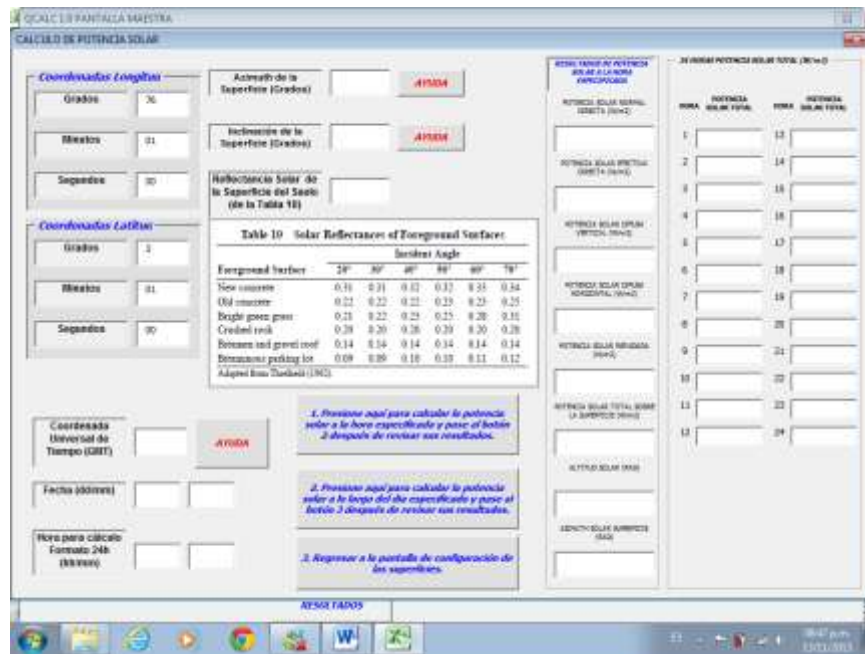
QCALC 1.0 PANTALLA MAESTRA

CALCULO DE POTENCIA SOLAR

Coordenadas Longitud

Grados 76

Minutos 01

Segundos 00

Coordenadas Latitud

Grados 1

Minutos 01

Segundos 00

Azimuth de la Superficie (Grados) AYUDA

Inclinación de la Superficie (Grados) AYUDA

Reflectancia Solar de la Superficie del Suelo (de la Tabla 10)

Table 10 Solar Reflectances of Foreground Surfaces

| Foreground Surface | 20° | 30° | 40° | 50° | 60° | 70° |
|---|---|---|---|---|---|---|
| New concrete | 0.31 | 0.31 | 0.32 | 0.32 | 0.33 | 0.34 |
| Old concrete | 0.22 | 0.22 | 0.22 | 0.23 | 0.23 | 0.25 |
| Bright green grass | 0.21 | 0.22 | 0.23 | 0.25 | 0.28 | 0.31 |
| Crushed rock | 0.20 | 0.20 | 0.20 | 0.20 | 0.20 | 0.20 |
| Bitumen and gravel roof | 0.14 | 0.14 | 0.14 | 0.14 | 0.14 | 0.14 |
| Bituminous parking lot | 0.09 | 0.09 | 0.10 | 0.10 | 0.11 | 0.12 |

Incident Angle

Adapted from Threlkeld (1962).

Coordenada Universal de Tiempo (GMT) AYUDA

Fecha (dd/mm)

Hora para cálculo Formato 24h (hh:mm)

1. Presione aquí para calcular la potencia solar a la hora especificada y pase al botón 3 después de revisar sus resultados.

2. Presione aquí para calcular la potencia solar a lo largo del día especificado y pase al botón 3 después de revisar sus resultados.

3. Regresar a la pantalla de configuración de las superficies.

RESULTADOS DE POTENCIA SOLAR A LA HORA ESPECIFICADA

POTENCIA SOLAR NORMAL DIRECTA (W/m2)

POTENCIA SOLAR EFECTIVA DIRECTA (W/m2)

POTENCIA SOLAR DIFUSA VERTICAL (W/m2)

POTENCIA SOLAR DIFUSA HORIZONTAL (W/m2)

POTENCIA SOLAR REFLEJADA (W/m2)

POTENCIA SOLAR TOTAL SOBRE LA SUPERFICIE (W/m2)

ALTITUD SOLAR (GRAD)

AZIMUTH SOLAR SUPERFICIE (GRAD)

24 HORAS POTENCIA SOLAR TOTAL (W/m2)

HORA POTENCIA SOLAR TOTAL HORA POTENCIA SOLAR TOTAL

1 2 3 4 5 6 7 8 9 10 11 12

13 14 15 16 17 18 19 20 21 22 23 24

RESULTADOS